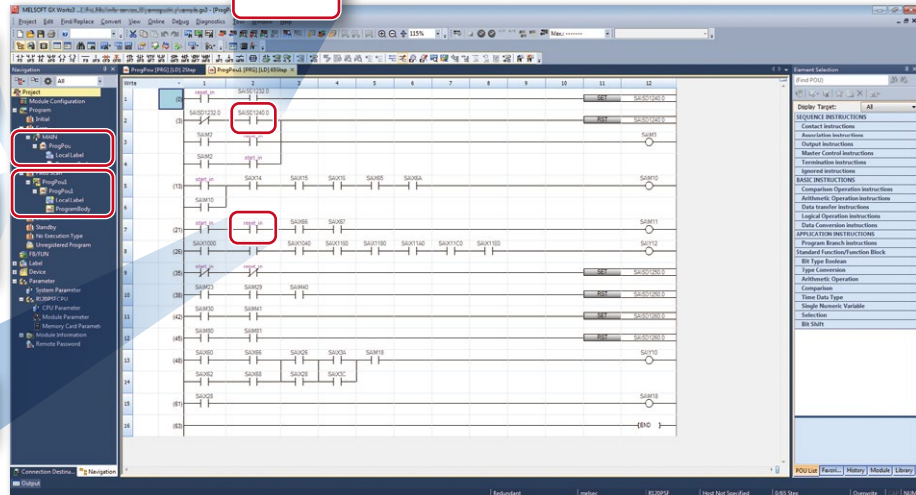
MELSOFT GX Works3 - [Prog...]

Project Edit Find/Replace Convert View Online Debug Diagnostics Tool

Navigation

All

Project
Module Configuration
Program
Initial
MAIN
ProgPou
Local Label
ProgPou1
ProgPou1
Local Label
ProgramBody
Standby
No Execution Type
Unregistered Program
FB/FUN
Label
Device
Parameter
System Parameter
R120PSFCPU
CPU Parameter
Module Parameter
Memory Card Parameter
Module Information
Remote Password

ProgPou [PRG] [LD] 20step
ProgPou1 [PRG] [LD] 65Step

Write 1 2 3 4 5 6 7 8 9 10 11 12

1 (2) reset_in SA\S01232.0 SET SA\S01240.0
2 (3) SA\S01232.0 SA\S01240.0 RST SA\S01240.0
3 SA\M2 reset_in SA\M3
4 SA\M2 start_in
5 (13) start_in SA\X14 SA\X15 SA\X16 SA\X65 SA\X6A SA\M10
6 SA\M10
7 (21) start_in reset_in SA\X66 SA\X67 SA\M11
8 (26) SA\X1000 SA\X1040 SA\X1180 SA\X1080 SA\X1140 SA\X11C0 SA\X1150 SA\Y12
9 SET SA\S01250.0
10 (38) SA\M23 SA\M29 SA\M40 RST SA\S01250.0
11 (42) SA\M30 SA\M41 SET SA\S01260.0
12 (45) SA\M80 SA\M81 RST SA\S01260.0
13 (48) SA\X60 SA\X68 SA\X26 SA\X34 SA\M18 SA\Y10
14 SA\X62 SA\X68 SA\X28 SA\X3C
15 (61) SA\X28 SA\M18
16 (63) END

Element Selection
(Find POU)
Display Target: All
SEQUENCE INSTRUCTIONS
Contact instructions
Association instructions
Output instructions
Master Control instructions
Termination instructions
Ignored instructions
BASIC INSTRUCTIONS
Comparison Operation instructions
Arithmetic Operation instructions
Data transfer instructions
Logical Operation instructions
Data Conversion instructions
APPLICATION INSTRUCTIONS
Program Branch instructions
Standard Function/Function Block
Bit Type Boolean
Type Conversion
Arithmetic Operation
Comparison
Time Data Type
Single Numeric Variable
Selection
Bit Shift

POU List Favori... History Module Library

Connection Destina... Navigation
Output

Redundant melsec R120PSF Host Not Specified 0/65 Step Overwrite